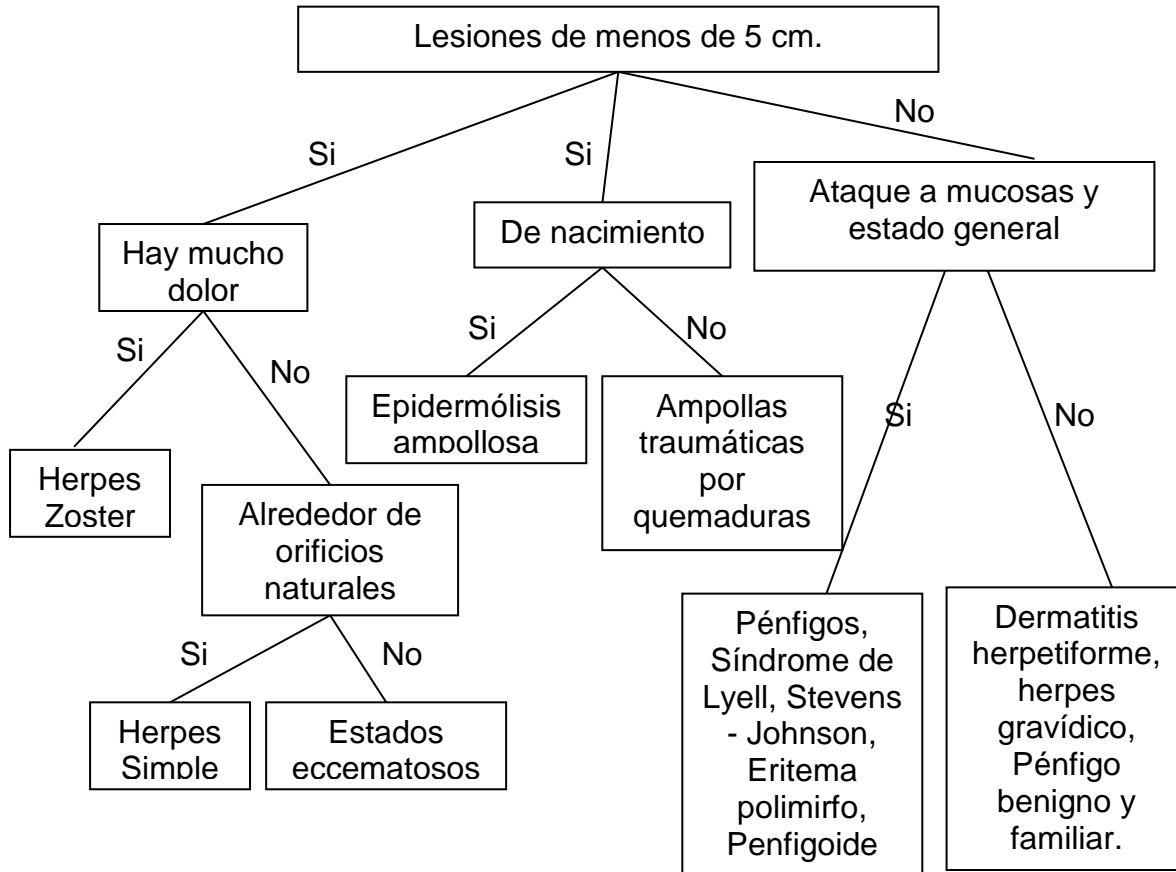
Lesiones de menos de 5 cm.

Si

Si

No

Hay mucho dolor

De nacimiento

Ataque a mucosas y estado general

Si

No

Si

No

Herpes Zoster

Epidermólisis ampollosa

Ampollas traumáticas por quemaduras

Si

No

Alrededor de orificios naturales

Si

No

Herpes Simple

Estados eccematosos

Pénfigos, Síndrome de Lyell, Stevens - Johnson, Eritema polimirfo, Penfigoide

Dermatitis herpetiforme, herpes gravídico, Pénfigo benigno y familiar.